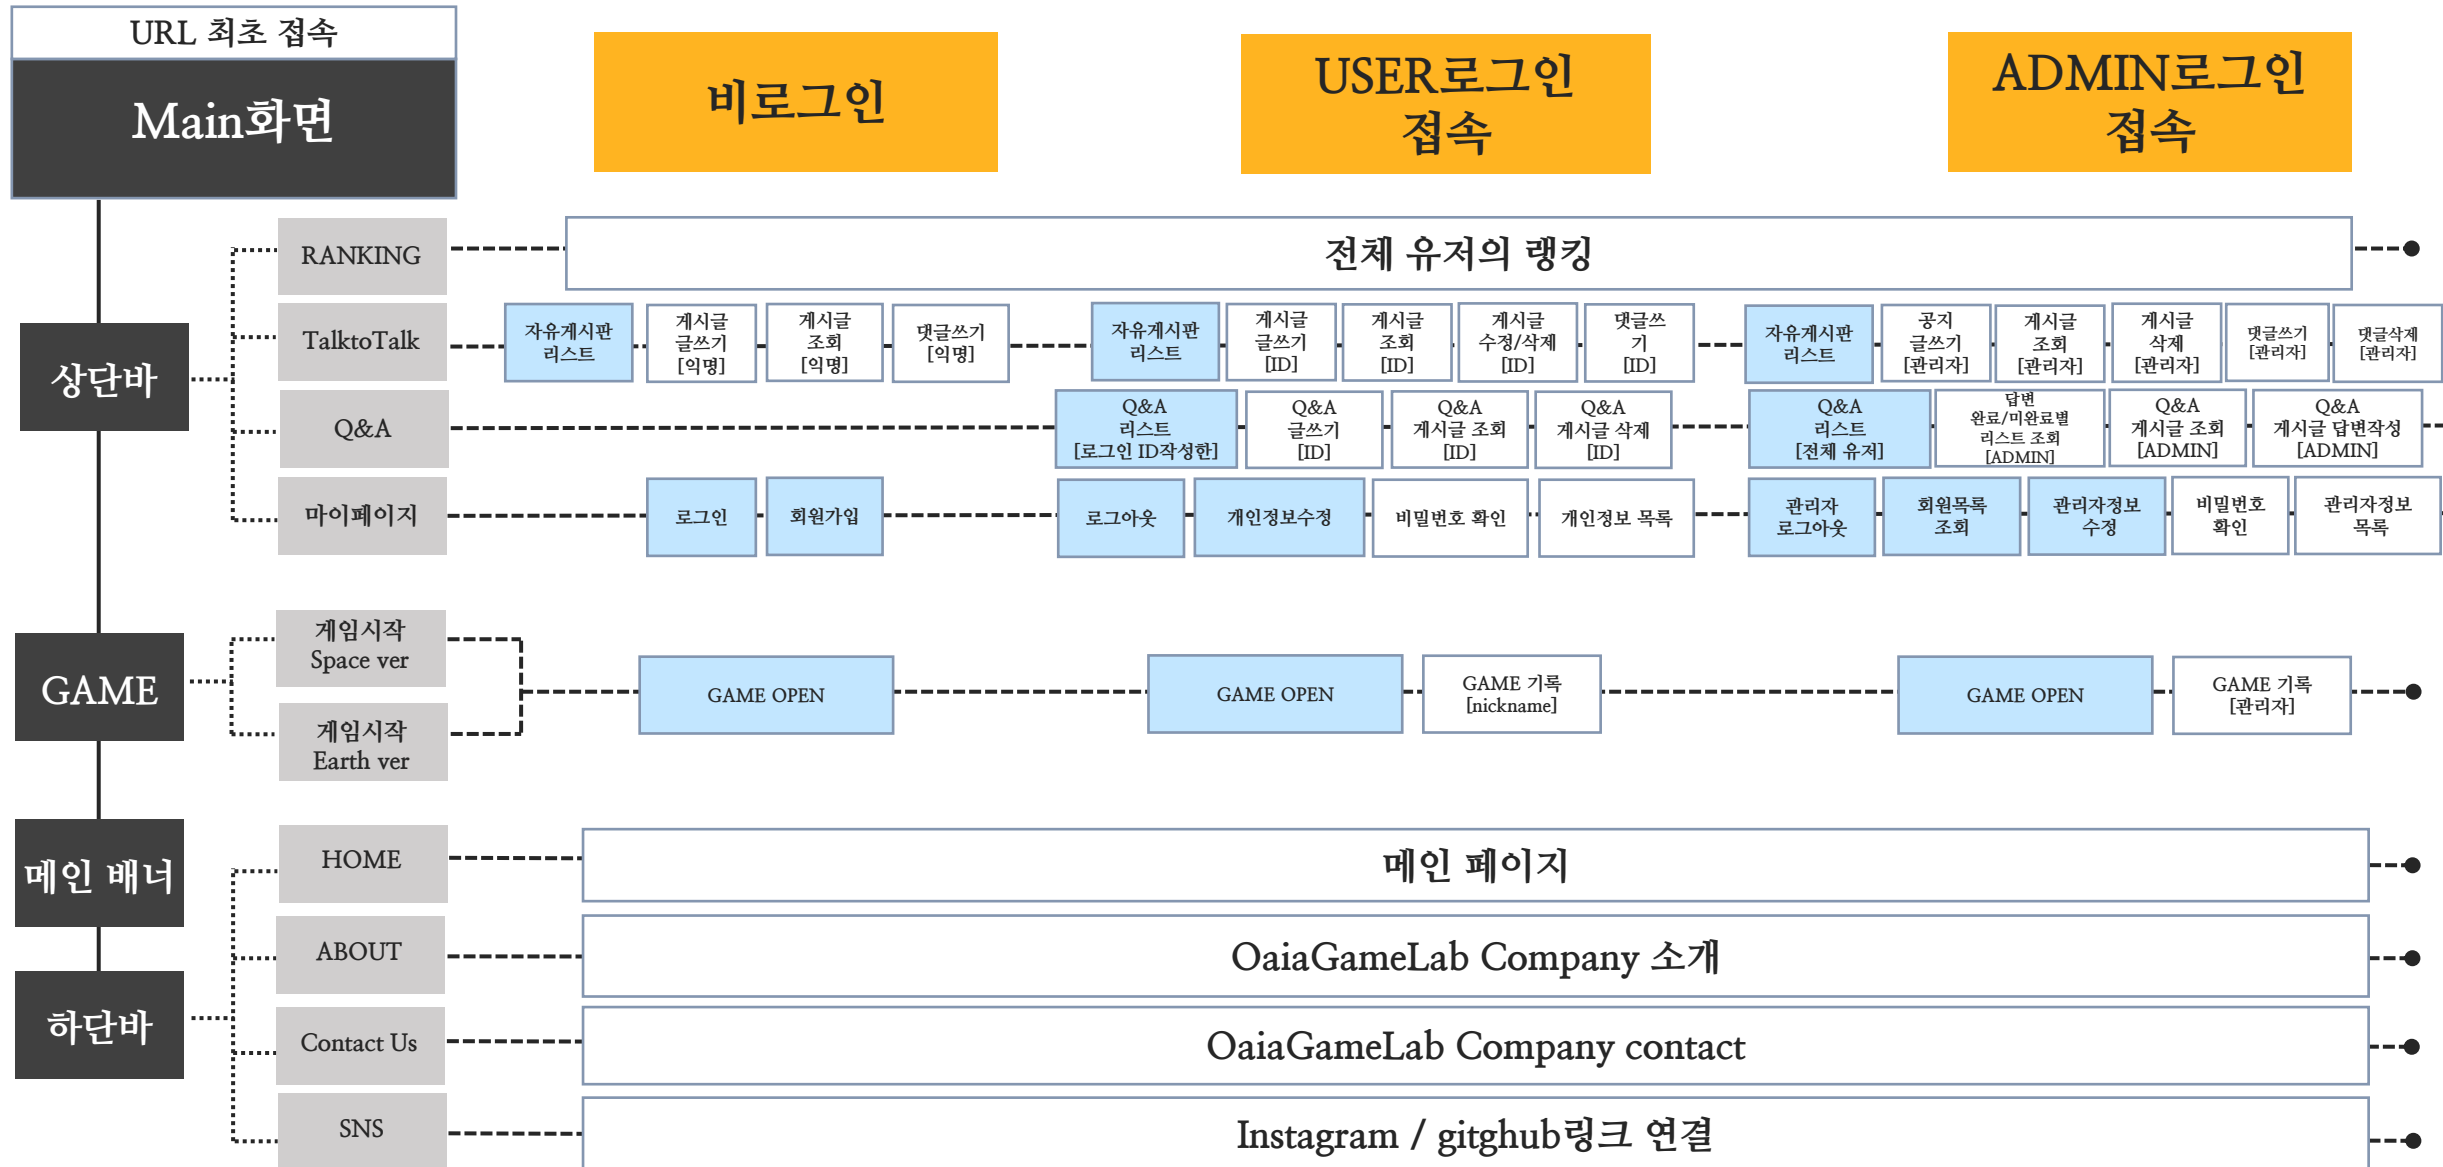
URL 최초 접속

Main화면

비로그인

USER로그인 접속

ADMIN로그인 접속

상단바

RANKING

전체 유저의 랭킹

TalktoTalk

자유게시판 리스트

게시글 글쓰기 [익명]

게시글 조회 [익명]

댓글쓰기 [익명]

자유게시판 리스트

게시글 글쓰기 [ID]

게시글 조회 [ID]

게시글 수정/삭제 [ID]

댓글쓰기 [ID]

자유게시판 리스트

공지 글쓰기 [관리자]

게시글 조회 [관리자]

게시글 삭제 [관리자]

댓글쓰기 [관리자]

댓글삭제 [관리자]

Q&A

Q&A 리스트 [로그인 ID작성한]

Q&A 글쓰기 [ID]

Q&A 게시글 조회 [ID]

Q&A 게시글 삭제 [ID]

Q&A 리스트 [전체 유저]

답변 완료/미완료별 리스트 조회 [ADMIN]

Q&A 게시글 조회 [ADMIN]

Q&A 게시글 답변작성 [ADMIN]

마이페이지

로그인

회원가입

로그아웃

개인정보수정

비밀번호 확인

개인정보 목록

관리자 로그아웃

회원목록 조회

관리자정보 수정

비밀번호 확인

관리자정보 목록

GAME

게임시작 Space ver

게임시작 Earth ver

GAME OPEN

GAME OPEN

GAME 기록 [nickname]

GAME OPEN

GAME 기록 [관리자]

메인 배너

HOME

메인 페이지

하단바

ABOUT

OaiaGameLab Company 소개

Contact Us

OaiaGameLab Company contact

SNS

Instagram / gitghub링크 연결